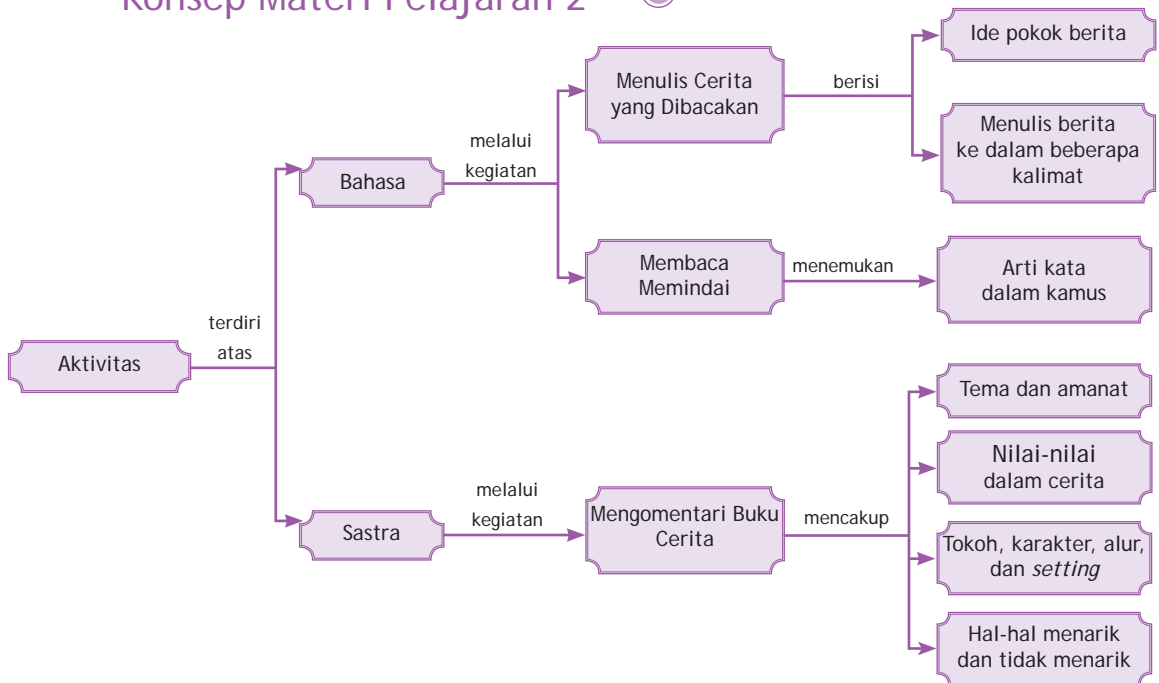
Konsep Materi Pelajaran 2

Aktivitas

terdiri atas

Bahasa

melalui kegiatan

Menulis Cerita yang Dibacakan

berisi

Ide pokok berita

Menulis berita ke dalam beberapa kalimat

Membaca Memindai

menemukan

Arti kata dalam kamus

Sastra

melalui kegiatan

Mengomentari Buku Cerita

mencakup

Tema dan amanat

Nilai-nilai dalam cerita

Tokoh, karakter, alur, dan *setting*

Hal-hal menarik dan tidak menarik